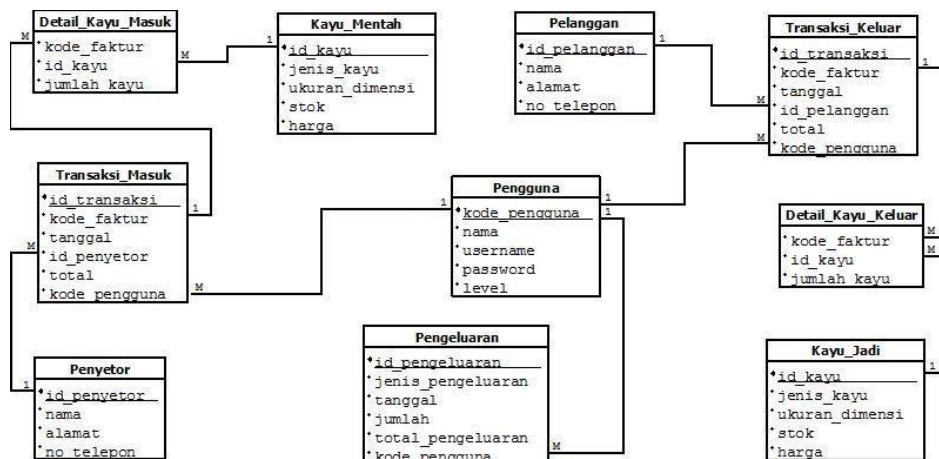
Detail_Kayu_Masuk
kode_faktur
id_kayu
jumlah kayu

Kayu_Mentah
id_kayu
jenis_kayu
ukuran_dimensi
stok
harga

Pelanggan
id_pelanggan
nama
alamat
no telepon

Transaksi_Keluar
id_transaksi
kode_faktur
tanggal
id_pelanggan
total
kode_pengguna

Transaksi_Masuk
id_transaksi
kode_faktur
tanggal
id_penyetor
total
kode_pengguna

Pengguna
kode_pengguna
nama
username
password
level

Detail_Kayu_Keluar
kode_faktur
id_kayu
jumlah kayu

Penyetor
id_penyetor
nama
alamat
no_telepon

Pengeluaran
id_pengeluaran
jenis_pengeluaran
tanggal
jumlah
total_pengeluaran
kode_pengguna

Kayu_Jadi
id_kayu
jenis_kayu
ukuran_dimensi
stok
harga

M M 1 1 1 M M 1 1 1 M M M 1 1 M 1